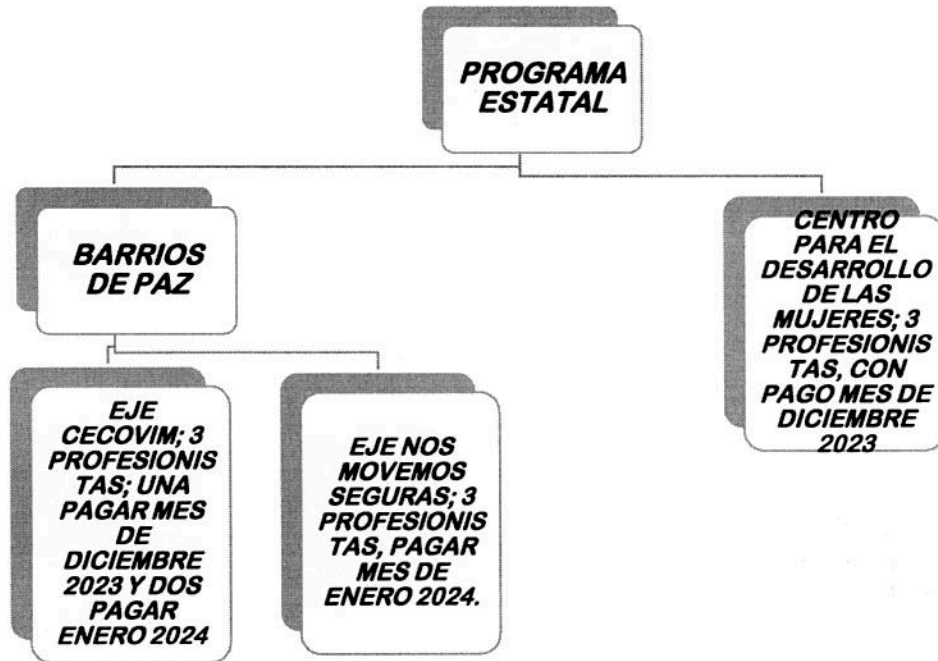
PROGRAMA ESTATAL

BARRIOS DE PAZ

CENTRO PARA EL DESARROLLO DE LAS MUJERES; 3 PROFESIONIS TAS, CON PAGO MES DE DICIEMBRE 2023

EJE CECOVIM; 3 PROFESIONIS TAS; UNA PAGAR MES DE DICIEMBRE 2023 Y DOS PAGAR ENERO 2024

EJE NOS MOVEMOS SEGURAS; 3 PROFESIONIS TAS, PAGAR MES DE ENERO 2024.